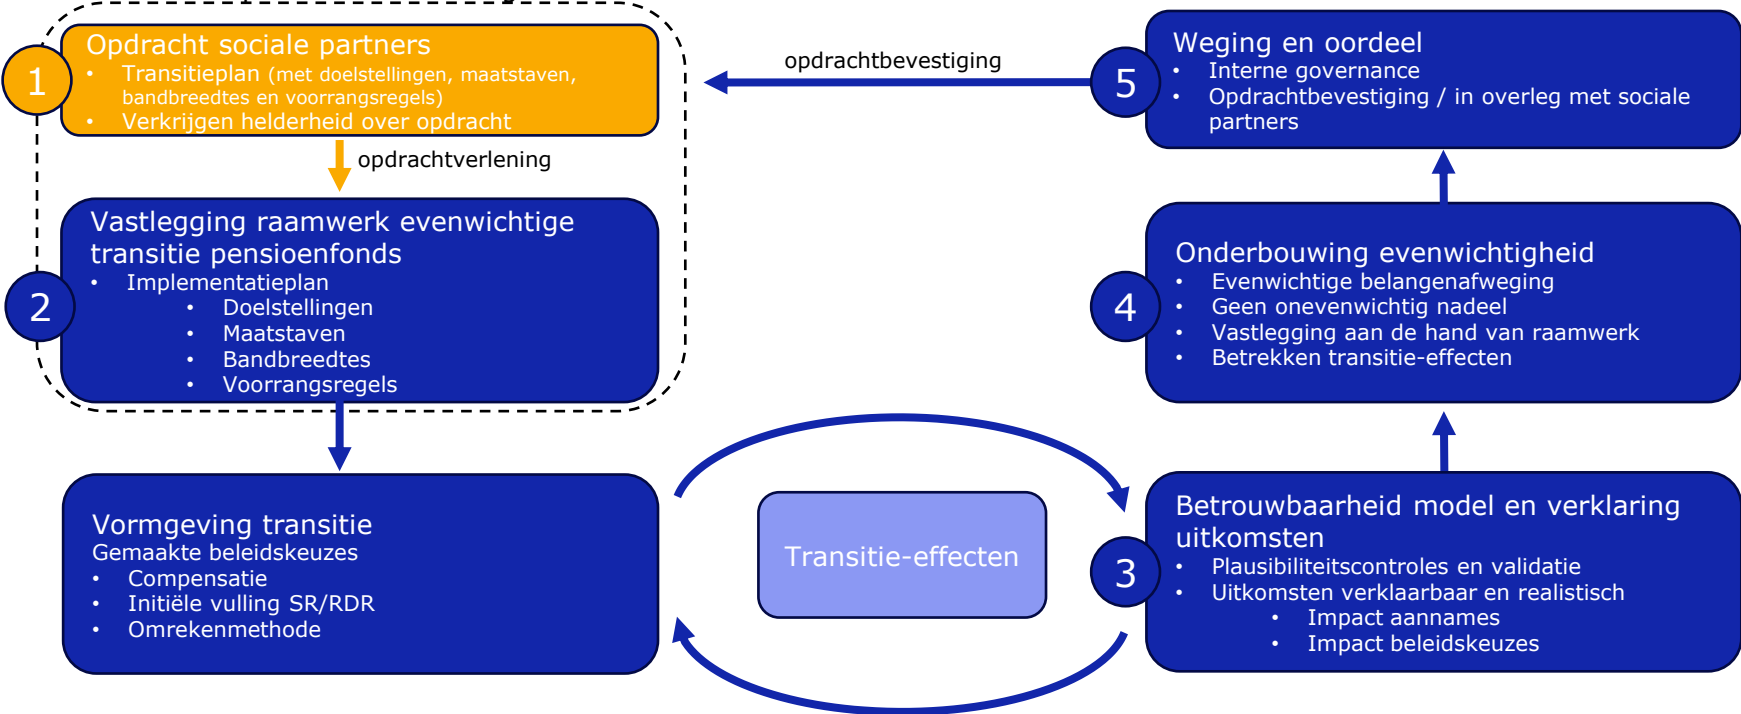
1

Opdracht sociale partners
• Transitieplan (met doelstellingen, maatstaven, bandbreedtes en voorrangsregels)
• Verkrijgen helderheid over opdracht

opdrachtverlening

2

Vastlegging raamwerk evenwichtige transitie pensioenfonds
• Implementatieplan
• Doelstellingen
• Maatstaven
• Bandbreedtes
• Voorrangsregels

Vormgeving transitie
Gemaakte beleidskeuzes
• Compensatie
• Initiële vulling SR/RDR
• Omrekenmethode

Transitie-effecten

opdrachtbevestiging

5

Weging en oordeel
• Interne governance
• Opdrachtbevestiging / in overleg met sociale partners

4

Onderbouwing evenwichtigheid
• Evenwichtige belangenafweging
• Geen onevenwichtig nadeel
• Vastlegging aan de hand van raamwerk
• Betrekken transitie-effecten

3

Betrouwbaarheid model en verklaring uitkomsten
• Plausibiliteitscontroles en validatie
• Uitkomsten verklaarbaar en realistisch
• Impact aannames
• Impact beleidskeuzes